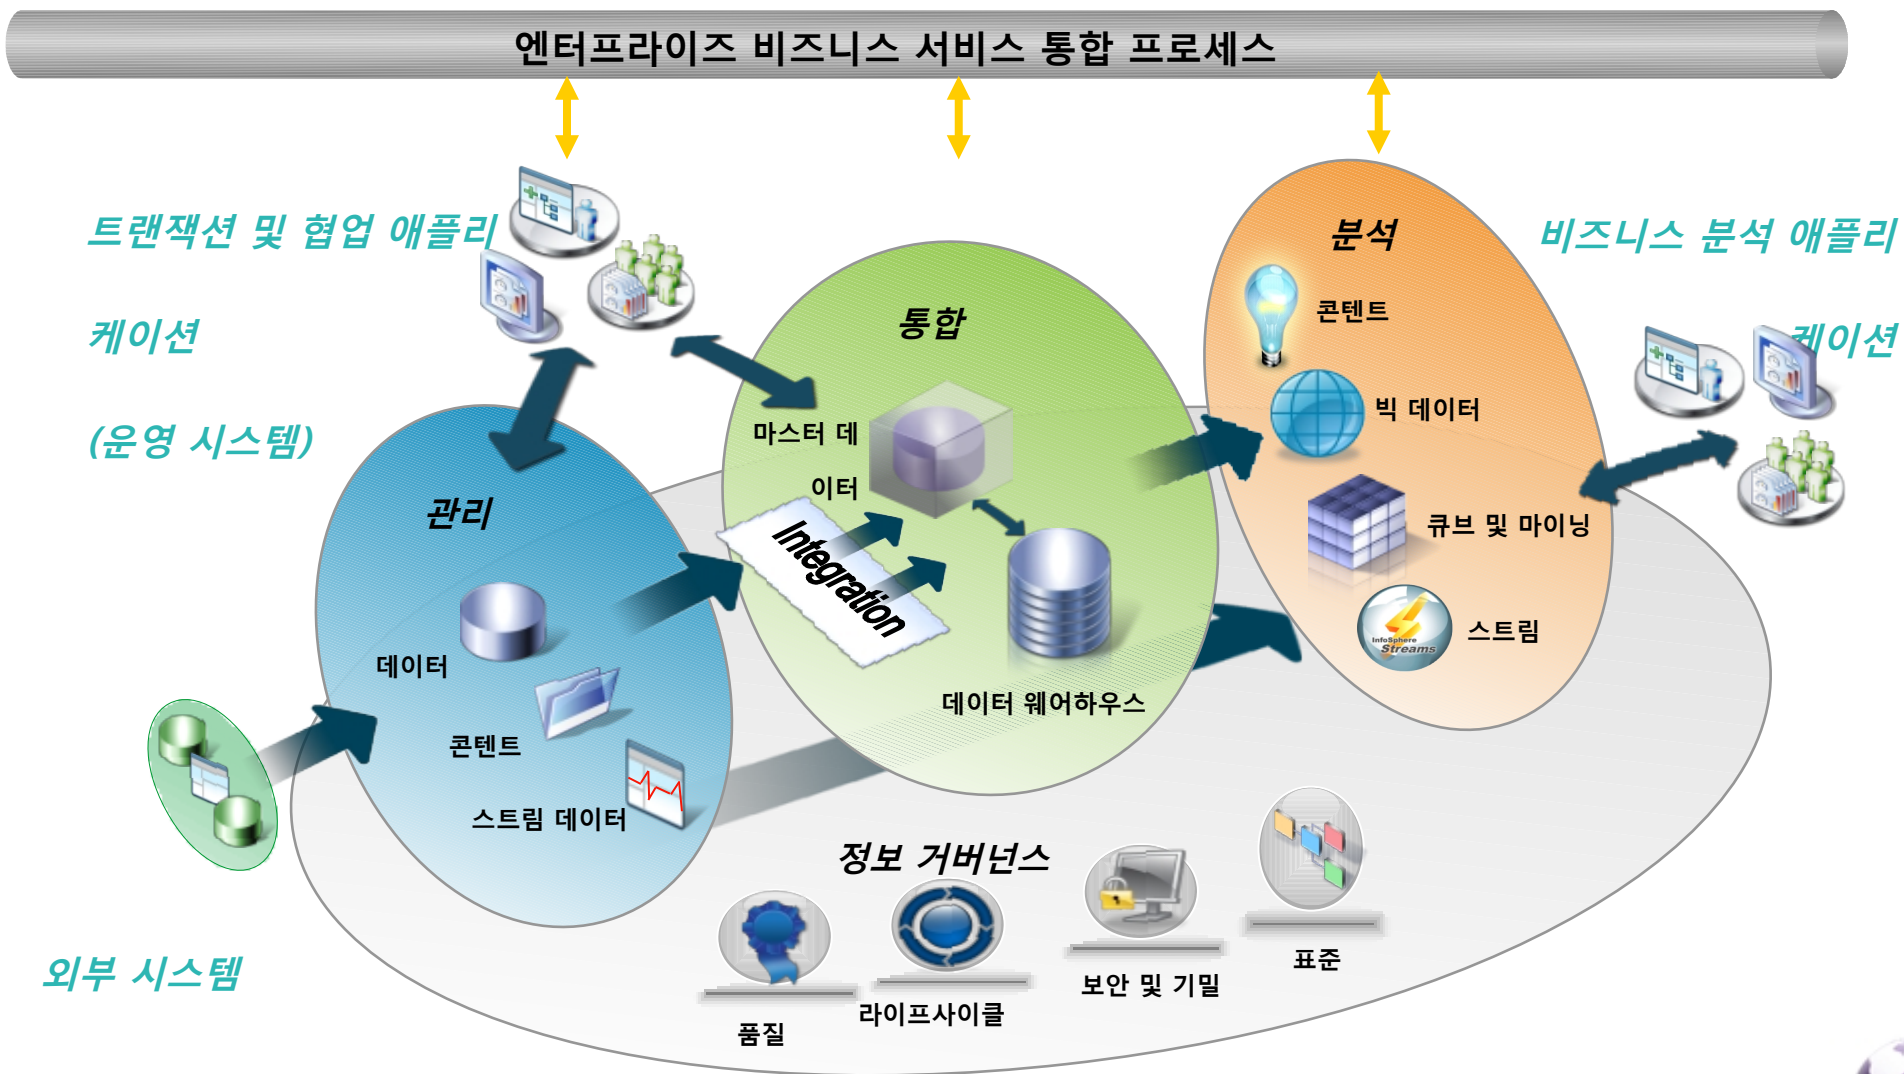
엔터프라이즈 비즈니스 서비스 통합 프로세스

트랜잭션 및 협업 애플리케이션

(운영 시스템)

분석

콘텐트

빅 데이터

큐브 및 마이닝

InfoSphere Streams

스트림

비즈니스 분석 애플리케이션

통합

마스터 데이터

Integration

데이터 웨어하우스

관리

데이터

콘텐트

스트림 데이터

외부 시스템

정보 거버넌스

품질

라이프사이클

보안 및 기밀

표준